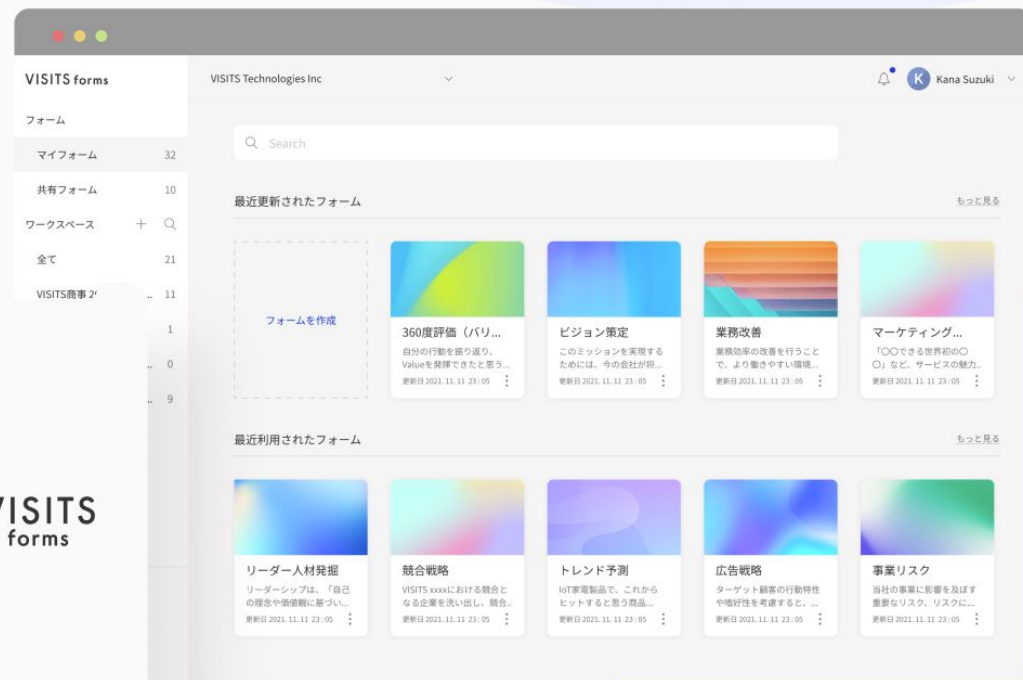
VISITS forms

フォーム

マイフォーム 32

共有フォーム 10

ワークスペース

全て 21

VISITS商事2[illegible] 11

1

0

9

VISITS forms

VISITS Technologies Inc

K Kana Suzuki

Search

最近更新されたフォーム

もっと見る

フォームを作成

360度評価（バリ...
自分の行動を振り返り、Valueを発揮できたと思う...
更新日 2021. 11. 11 23:05

ビジョン策定
このミッションを実現するためには、今の会社が同...
更新日 2021. 11. 11 23:05

業務改善
業務効率の改善を行うことで、より働きやすい環境...
更新日 2021. 11. 11 23:05

マーケティング...
「〇〇できる世界初の〇〇」など、サービスの魅力...
更新日 2021. 11. 11 23:05

最近利用されたフォーム

もっと見る

リーダー人材発掘
リーダーシップは、「自己の理念や価値観に基づい...
更新日 2021. 11. 11 23:05

競合戦略
VISITS xxxxにおける競合となる企業を洗い出し、競合...
更新日 2021. 11. 11 23:05

トレンド予測
IoT家電製品で、これからヒットすると思う商品...
更新日 2021. 11. 11 23:05

広告戦略
ターゲット顧客の行動特性や嗜好性を考慮すると、...
更新日 2021. 11. 11 23:05

事業リスク
当社の事業に影響を及ぼす重要なリスク。リスクに...
更新日 2021. 11. 11 23:05